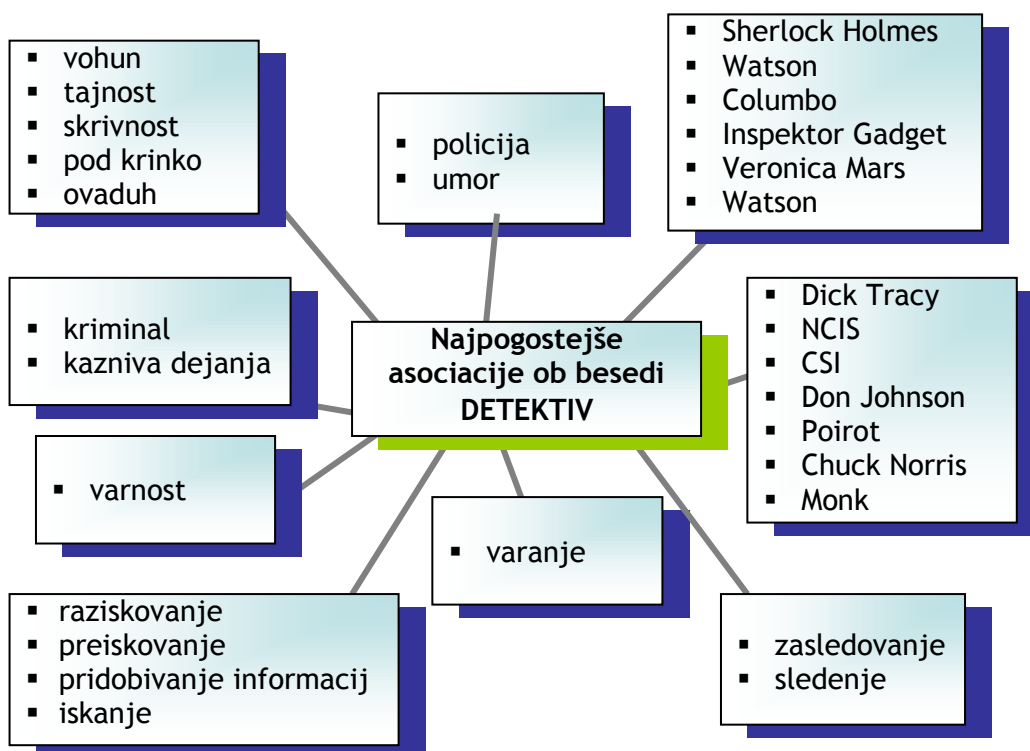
Najpogostejše asociacije ob besedi DETEKTIV

- vohun
- tajnost
- skrivnost
- pod krinko
- ovaduh

- policija
- umor

- Sherlock Holmes
- Watson
- Columbo
- Inspektor Gadget
- Veronica Mars
- Watson

- kriminal
- kazniva dejanja

- Dick Tracy
- NCIS
- CSI
- Don Johnson
- Poirot
- Chuck Norris
- Monk

- varnost

- varanje

- raziskovanje
- preiskovanje
- pridobivanje informacij
- iskanje

- zasledovanje
- sledenje